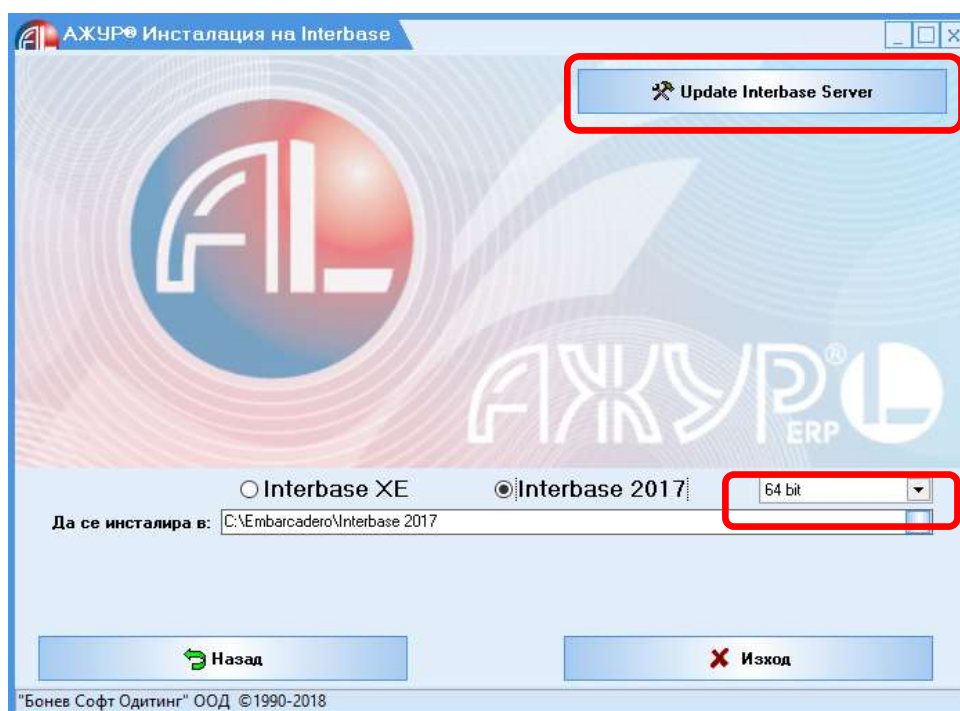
АЖУР® Инсталация на Interbase

Update Interbase Server

AL

АЖУР® ERP

Interbase XE
Interbase 2017
64 bit

Да се инсталира в: C:\Embarcadero\Interbase 2017

Назад
Изход

"Бонев Софт Одитинг" ООД ©1990-2018